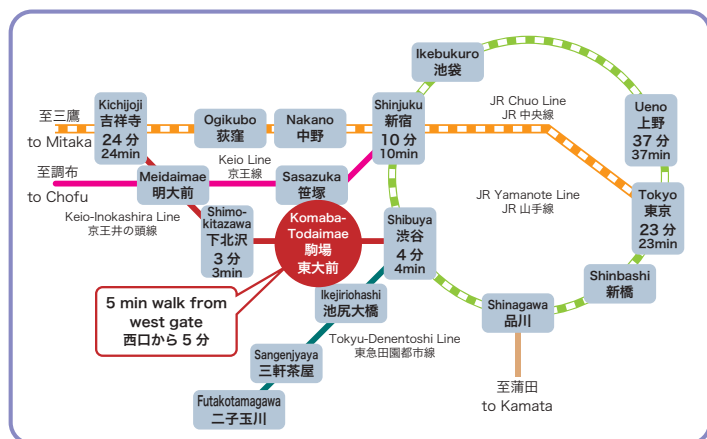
至三鷹
to Mitaka

Kichijoji
吉祥寺
24 分
24min

Ogikubo
荻窪

Nakano
中野

Shinjuku
新宿
10 分
10min

Ikebukuro
池袋

JR Chuo Line
JR 中央線

Ueno
上野
37 分
37min

至調布
to Chofu

Meidaimae
明大前

Keio Line
京王線

Sasazuka
笹塚

Keio-Inokashira Line
京王井の頭線

Shimo-kitazawa
下北沢
3 分
3min

Komaba-Todaimae
駒場
東大前

Shibuya
渋谷
4 分
4min

JR Yamanote Line
JR 山手線

Tokyo
東京
23 分
23min

Shinbashi
新橋

5 min walk from west gate
西口から 5 分

Ikejiriohashi
池尻大橋

Tokyu-Denentoshi Line
東急田園都市線

Shinagawa
品川

Sangenjyaya
三軒茶屋

Futakotamagawa
二子玉川

至蒲田
to Kamata